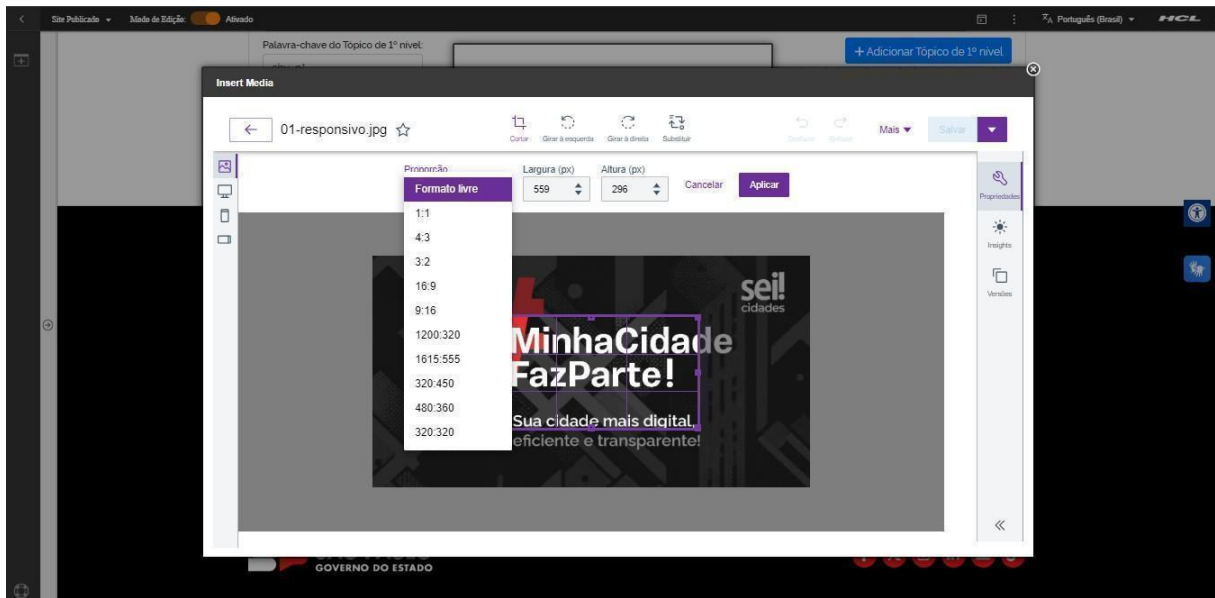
Site Publicado ▾ Modo de Edição: Ativado

Português (Brasil) ▾ HCL

Palavra-chave do Tópico de 1º nível:

+ Adicionar Tópico de 1º nível

Insert Media

← 01-responsivo.jpg ☆

Cortar Girar à esquerda Girar à direita Substituir

Desfazer Refazer Mais ▾ Salvar ▾

Proporção
Formato livre
1:1
4:3
3:2
16:9
9:16
1200:320
1615:555
320:450
480:360
320:320

Largura (px) 559
Altura (px) 296
Cancelar Aplicar

Propriedades
Insights
Versões

sei! cidades
MinhaCidade
FazParte!
Sua cidade mais digital,
eficiente e transparente!

GOVERNO DO ESTADO

«